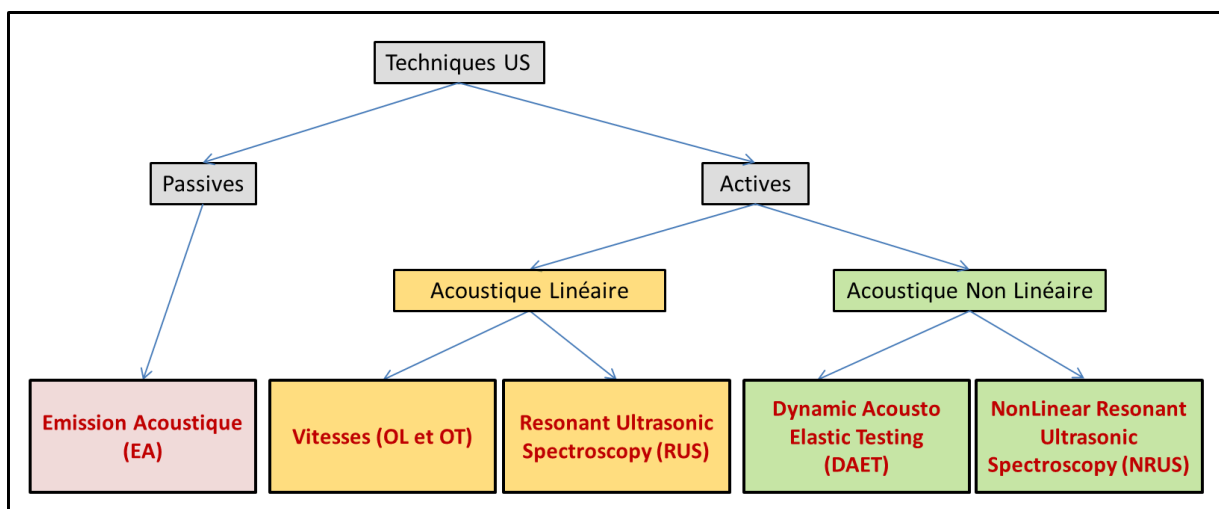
Techniques US

Passives

Actives

Acoustique Linéaire

Acoustique Non Linéaire

Emission Acoustique (EA)

Vitesses (OL et OT)

Resonant Ultrasonic Spectroscopy (RUS)

Dynamic Acousto Elastic Testing (DAET)

NonLinear Resonant Ultrasonic Spectroscopy (NRUS)